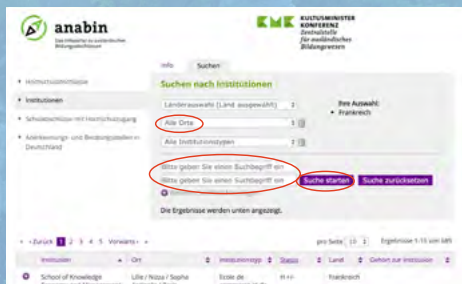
anabin
Das Infoportal zu ausländischen Bildungsabschlüssen

KMK KULTUSMINISTER KONFERENZ
Zentralstelle für ausländisches Bildungswesen

Info Suchen

Hochschulabschlüsse
Institutionen
Schulabschlüsse mit Hochschulzugang
Anerkennungs- und Beratungsstellen in Deutschland

Suchen nach Institutionen

Länderauswahl (Land ausgewählt)
Ihre Auswahl:
Frankreich
Alle Orte
Alle Institutionstypen
Bitte geben Sie einen Suchbegriff ein
Bitte geben Sie einen Suchbegriff ein
Suche starten
Suche zurücksetzen

Die Ergebnisse werden unten angezeigt.

« Zurück 1 2 3 4 5 Vorwärts »
pro Seite 15
Ergebnisse 1-15 von 685

| Institution | Ort | Institutionstyp | Status | Land | Gehört zur Institution |
|---|---|---|---|---|---|
| School of Knowledge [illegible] | Lille / Nizza / Sophia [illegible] | Ecole de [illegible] | H +/- | Frankreich | |